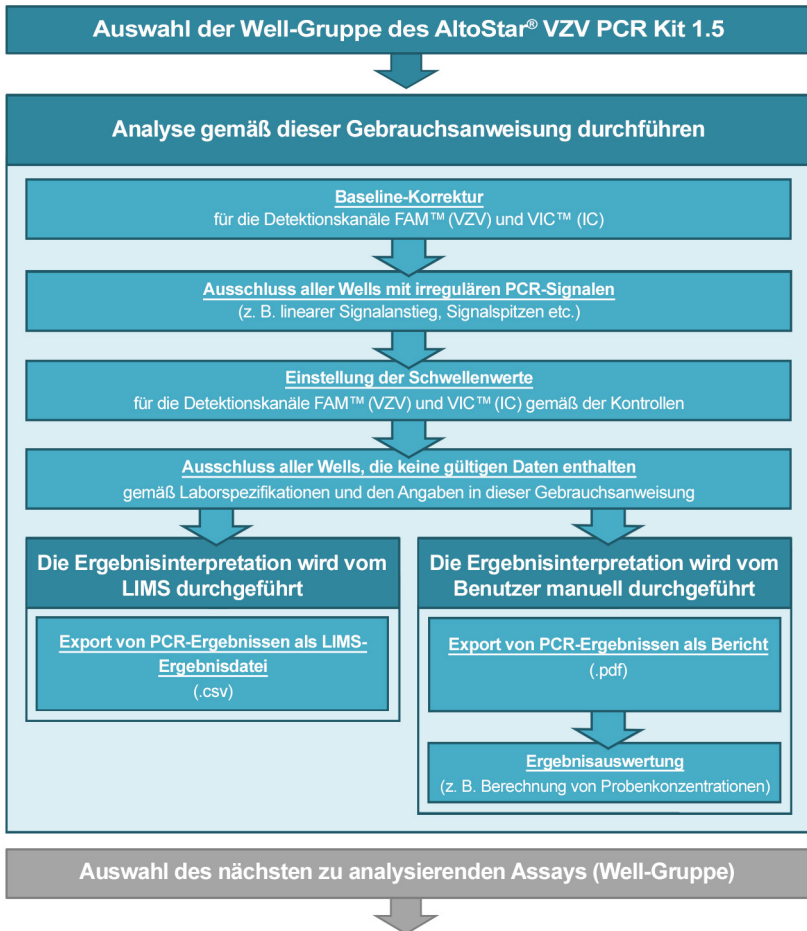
Auswahl der Well-Gruppe des AltoStar® VZV PCR Kit 1.5

Analyse gemäß dieser Gebrauchsanweisung durchführen

Baseline-Korrektur
für die Detektionskanäle FAM™ (VZV) und VIC™ (IC)

Ausschluss aller Wells mit irregulären PCR-Signalen
(z. B. linearer Signalanstieg, Signalspitzen etc.)

Einstellung der Schwellenwerte
für die Detektionskanäle FAM™ (VZV) und VIC™ (IC) gemäß der Kontrollen

Ausschluss aller Wells, die keine gültigen Daten enthalten
gemäß Laborspezifikationen und den Angaben in dieser Gebrauchsanweisung

Die Ergebnisinterpretation wird vom LIMS durchgeführt

Export von PCR-Ergebnissen als LIMS-Ergebnisdatei
(.csv)

Die Ergebnisinterpretation wird vom Benutzer manuell durchgeführt

Export von PCR-Ergebnissen als Bericht
(.pdf)

Ergebnisauswertung
(z. B. Berechnung von Probenkonzentrationen)

Auswahl des nächsten zu analysierenden Assays (Well-Gruppe)